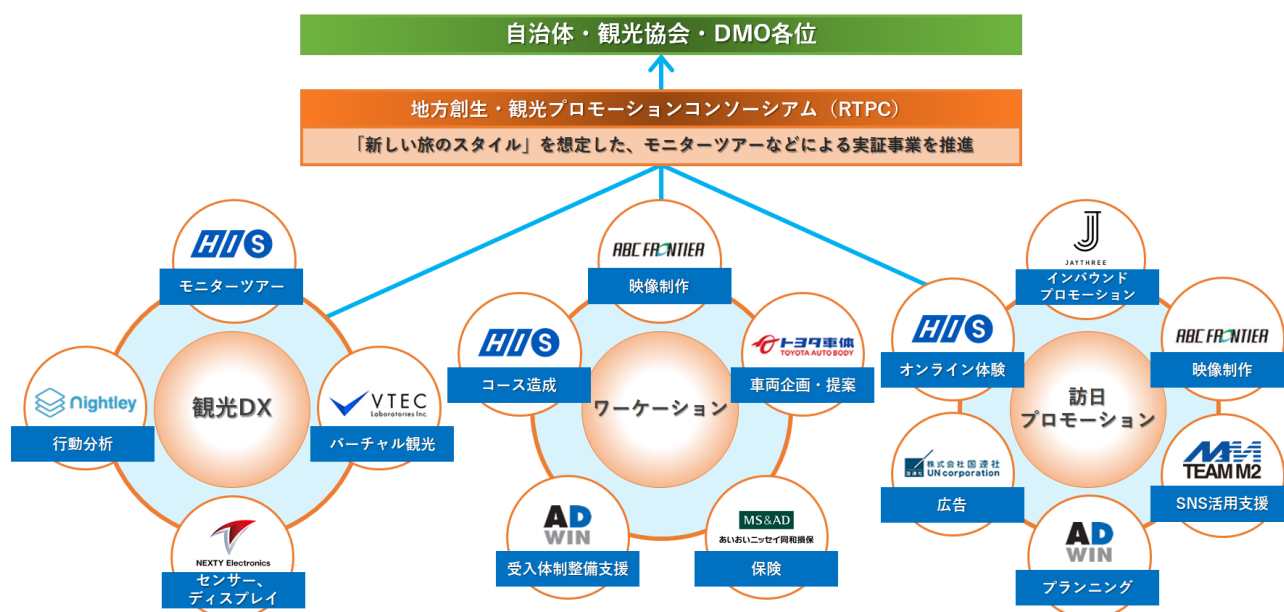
自治体・観光協会・DMO各位

地方創生・観光プロモーションコンソーシアム（RTPC）

「新しい旅のスタイル」を想定した、モニターツアーなどによる実証事業を推進

HIS
モニターツアー

Nightley
行動分析

観光DX

VTEC Laboratories Inc.
バーチャル観光

NEXTY Electronics
センサー、ディスプレイ

ABC FRONTIER
映像制作

HIS
コース造成

ワーケーション

トヨタ車体 TOYOTA AUTO BODY
車両企画・提案

AD WIN
受入体制整備支援

MS&AD
あいおいニッセイ同和損保
保険

JAYTHREE
インバウンドプロモーション

HIS
オンライン体験

訪日プロモーション

ABC FRONTIER
映像制作

株式会社国連社 UN corporation
広告

TEAM M2
SNS活用支援

AD WIN
プランニング